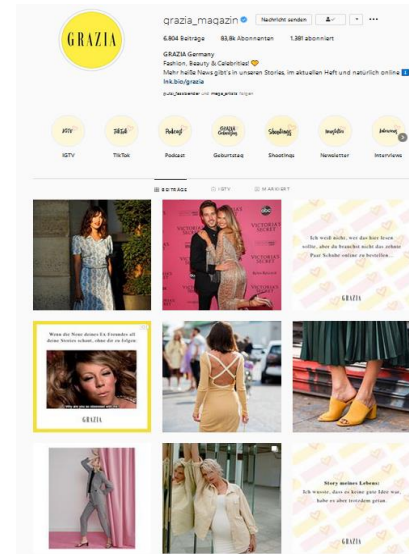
GRAZIA

grazia_magazin

Nachricht senden

6.604 Beiträge 83,8k Abonnenten 1.391 abonniert

GRAZIA Germany
Fashion, Beauty & Celebrities! 💛
Mehr heiße News gibt's in unseren Stories, im aktuellen Heft und natürlich online
lnk.bio/grazia

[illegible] und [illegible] folgen

IGTV

TikTok

Podcast

Geburtstag

Shootings

Newsletter

Interviews

IGTV
TikTok
Podcast
Geburtstag
Shootings
Newsletter
Interviews

BEITRÄGE IGTV MARKIERT

VICTORIA'S SECRET

Ich weiß nicht, wer das hier lesen sollte, aber du brauchst nicht das schöne Paar Schuhe online zu bestellen...

GRAZIA

Wenn die Neue deines Ex Freundes all deine Stories schaut, ohne dir zu folgen:

GRAZIA

Story meines Lebens: Ich wusste, dass es keine gute Idee war, habe es aber trotzdem getan

GRAZIA